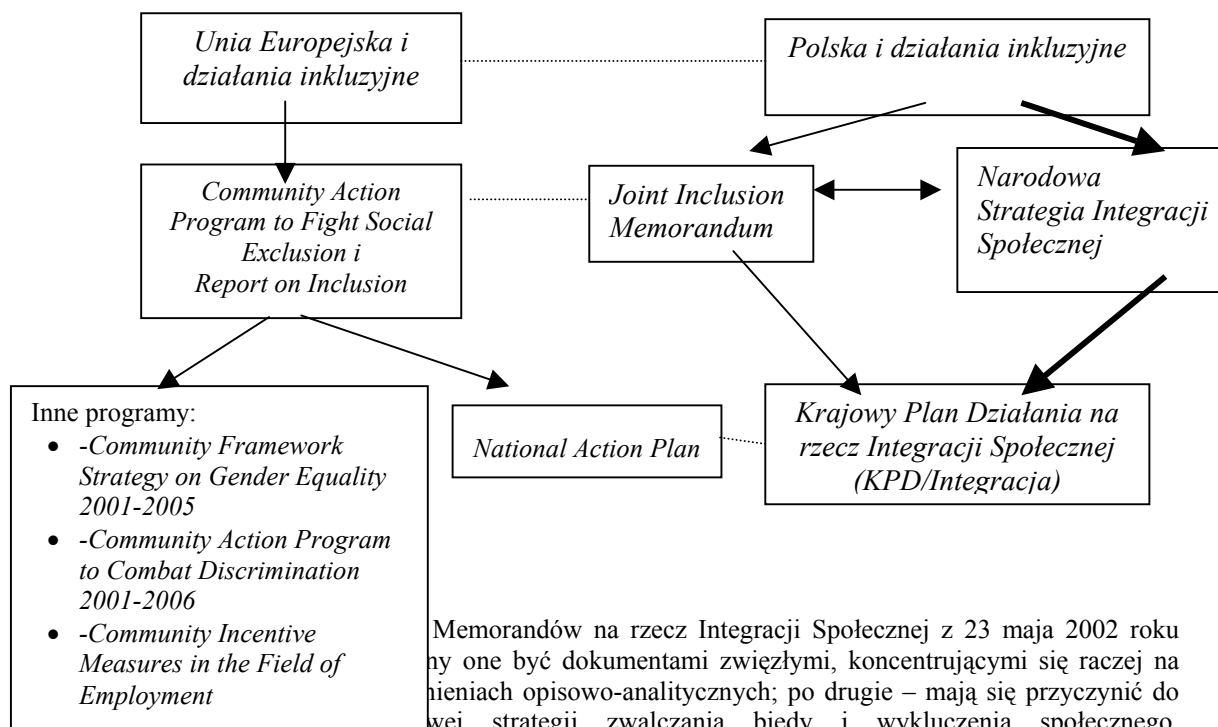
Unia Europejska i działania inkluzyjne

Polska i działania inkluzyjne

Community Action Program to Fight Social Exclusion i Report on Inclusion

Joint Inclusion Memorandum

Narodowa Strategia Integracji Społecznej

Inne programy:

- -Community Framework Strategy on Gender Equality 2001-2005
- -Community Action Program to Combat Discrimination 2001-2006
- -Community Incentive Measures in the Field of Employment

National Action Plan

Krajowy Plan Działania na rzecz Integracji Społecznej (KPD/Integracja)

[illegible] Memorandów na rzecz Integracji Społecznej z 23 maja 2002 roku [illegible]ny one być dokumentami zwięzłymi, koncentrującymi się raczej na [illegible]nieniach opisowo-analitycznych; po drugie – mają się przyczynić do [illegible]wej strategii zwalczania biedy i wykluczenia społecznego